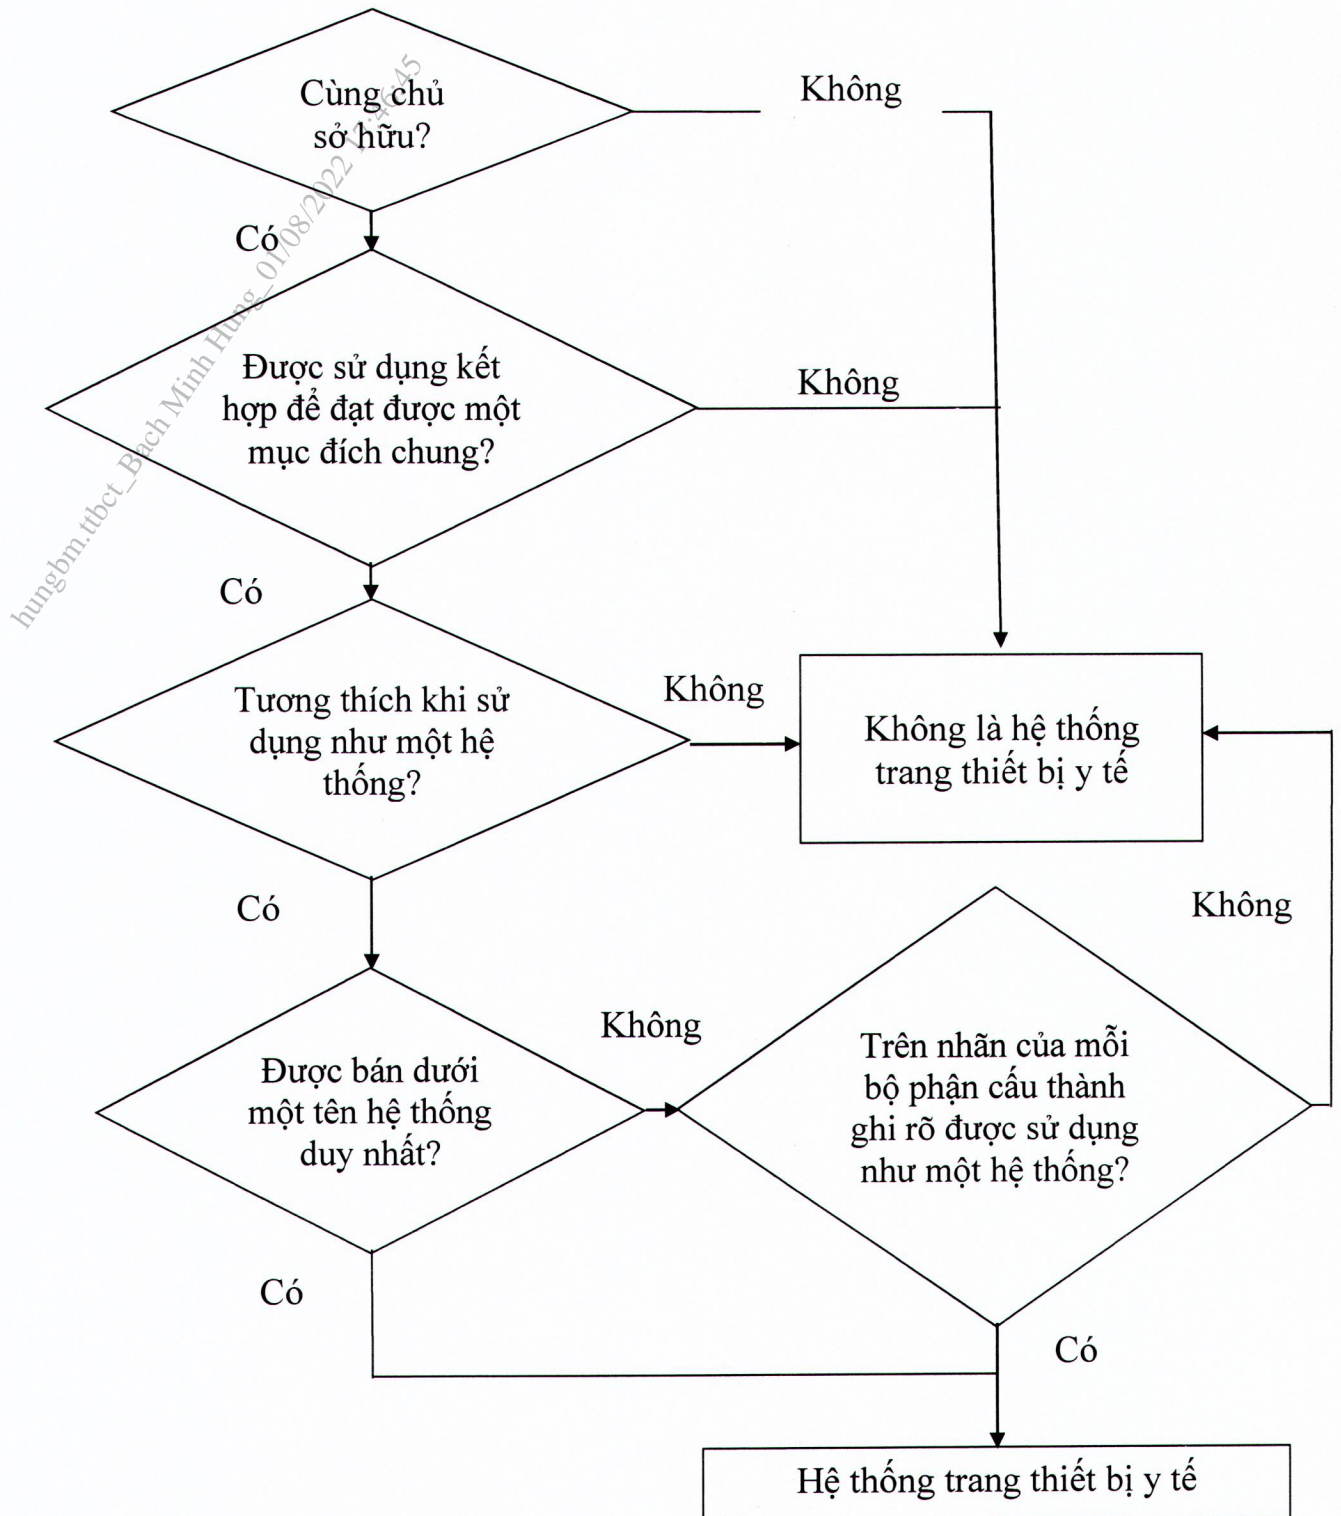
Cùng chủ sở hữu?

Không

Có

Được sử dụng kết hợp để đạt được một mục đích chung?

Không

Có

Tương thích khi sử dụng như một hệ thống?

Không

Không là hệ thống trang thiết bị y tế

Có

Không

Được bán dưới một tên hệ thống duy nhất?

Không

Trên nhãn của mỗi bộ phận cấu thành ghi rõ được sử dụng như một hệ thống?

Có

Có

Hệ thống trang thiết bị y tế

hungbm.ttbct_Bach Minh Hung_01/08/2022 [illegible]:45